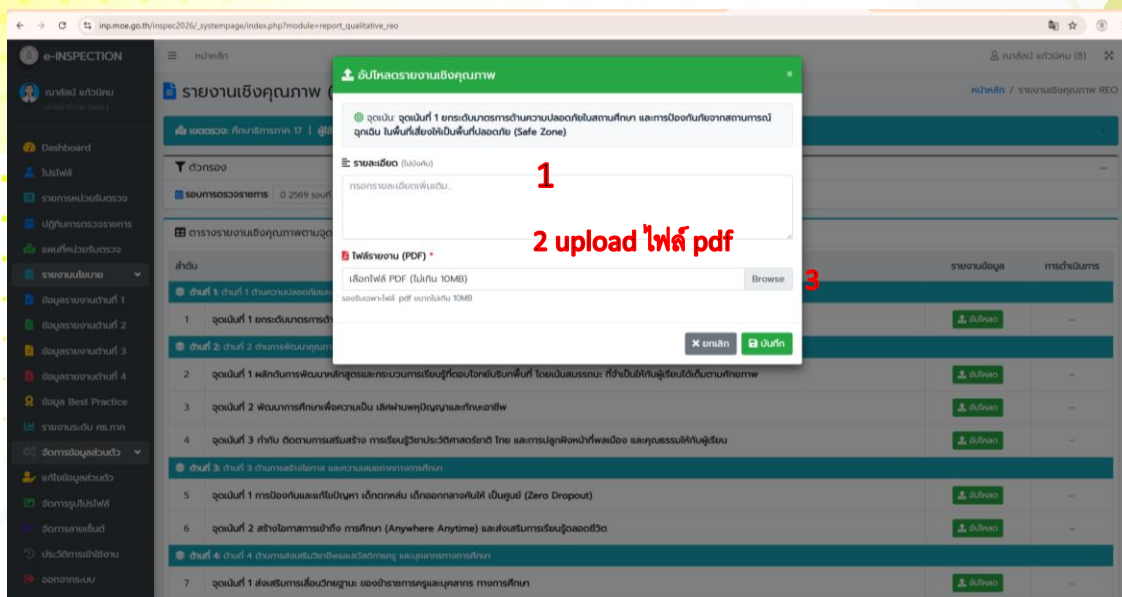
inp.moe.go.th/inspec2026/_systempage/index.php?module=report_qualitative_reo

e-INSPECTION

หน้าหลัก

ณภสัลน์ แก้วนิคม (8)

ณภสัลน์ แก้วนิคม

Dashboard
โปรไฟล์
รายการหน่วยรับตรวจ
ปฏิทินการตรวจราชการ
แผนที่หน่วยรับตรวจ
รายงานนโยบาย
ข้อมูลรายงานด้านที่ 1
ข้อมูลรายงานด้านที่ 2
ข้อมูลรายงานด้านที่ 3
ข้อมูลรายงานด้านที่ 4
ข้อมูล Best Practice
รายงานระดับ ศธ.ภาค
จัดการข้อมูลส่วนตัว
แก้ไขข้อมูลส่วนตัว
จัดการรูปโปรไฟล์
จัดการลายเซ็นต์
ประวัติการเข้าใช้งาน
ออกจากระบบ

รายงานเชิงคุณภาพ (

หน้าหลัก / รายงานเชิงคุณภาพ REO

เขตตรวจ: ศึกษาธิการภาค 17 | ผู้

ตัวกรอง

รอบการตรวจราชการ 0 2569 รอบที่

ตารางรายงานเชิงคุณภาพตามจุด

ลำดับ

รายงานข้อมูล

การดำเนินการ

ด้านที่ 1: ด้านที่ 1 ด้านความปลอดภัยและ

1 จุดเน้นที่ 1 ยกระดับมาตรการด้า

อัปโหลด

ด้านที่ 2: ด้านที่ 2 ด้านการพัฒนาคุณภาพ

2 จุดเน้นที่ 1 ผลักดันการพัฒนาหลักสูตรและกระบวนการเรียนรู้ที่ตอบโจทย์บริบทพื้นที่ โดยเน้นสมรรถนะ ที่จำเป็นให้กับผู้เรียนได้เต็มตามศักยภาพ

อัปโหลด

3 จุดเน้นที่ 2 พัฒนาการศึกษาเพื่อความเป็น เลิศผ่านพหุปัญญาและทักษะอาชีพ

อัปโหลด

4 จุดเน้นที่ 3 ทำกับ ติดตามการเสริมสร้าง การเรียนรู้ประวัติศาสตร์ชาติ ไทย และการปลูกฝังหน้าที่พลเมือง และคุณธรรมให้กับผู้เรียน

อัปโหลด

ด้านที่ 3: ด้านที่ 3 ด้านการสร้างโอกาส และความเสมอภาคทางการศึกษา

5 จุดเน้นที่ 1 การป้องกันและแก้ไขปัญหา เด็กตกหล่น เด็กออกกลางคันให้ เป็นศูนย์ (Zero Dropout)

อัปโหลด

6 จุดเน้นที่ 2 สร้างโอกาสการเข้าถึง การศึกษา (Anywhere Anytime) และส่งเสริมการเรียนรู้ตลอดชีวิต

อัปโหลด

ด้านที่ 4: ด้านที่ 4 ด้านการส่งเสริมวิชาชีพและสวัสดิการครู และบุคลากรทางการศึกษา

7 จุดเน้นที่ 1 ส่งเสริมการเลื่อนวิทยฐานะ ของข้าราชการครูและบุคลากร ทางการศึกษา

อัปโหลด

อัปโหลดรายงานเชิงคุณภาพ

จุดเน้น: จุดเน้นที่ 1 ยกระดับมาตรการด้านความปลอดภัยในสถานศึกษา และการป้องกันภัยจากสถานการณ์ฉุกเฉิน ในพื้นที่เสี่ยงให้เป็นพื้นที่ปลอดภัย (Safe Zone)

รายละเอียด (ไม่บังคับ)

กรอกรายละเอียดเพิ่มเติม...

1

2 upload ไฟล์ pdf

ไฟล์รายงาน (PDF) *

เลือกไฟล์ PDF (ไม่เกิน 10MB)

Browse

3

รองรับเฉพาะไฟล์ pdf ขนาดไม่เกิน 10MB

ยกเลิก

บันทึก